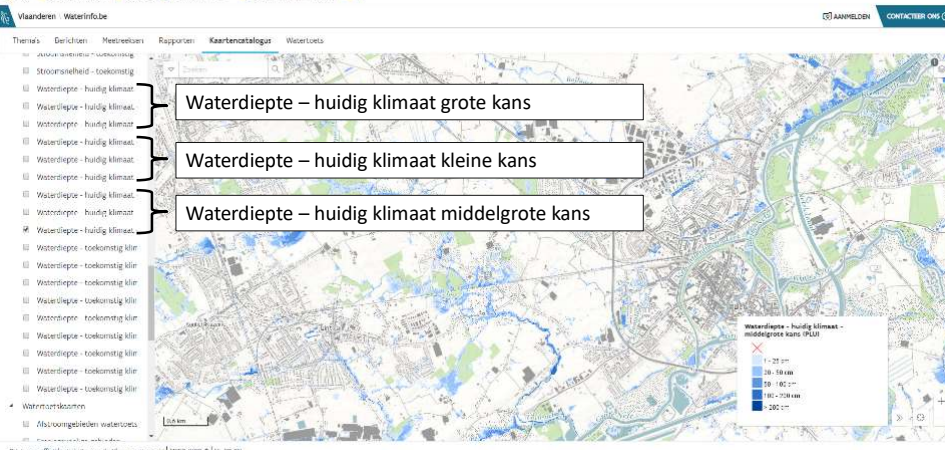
Vlaanderen Waterinfo.be

AANMELDEN CONTACTEER ONS

Thema's Berichten Meetreeksen Rapporten Kaartencatalogus Watertoets

Stroomsnelheid - toekomstig
Stroomsnelheid - toekomstig
Waterdiepte - huidig klimaat
Waterdiepte - huidig klimaat
Waterdiepte - huidig klimaat
Waterdiepte - huidig klimaat
Waterdiepte - huidig klimaat
Waterdiepte - huidig klimaat
Waterdiepte - huidig klimaat
Waterdiepte - huidig klimaat
Waterdiepte - huidig klimaat
Waterdiepte - toekomstig klim
Waterdiepte - toekomstig klim
Waterdiepte - toekomstig klim
Waterdiepte - toekomstig klim
Waterdiepte - toekomstig klim
Waterdiepte - toekomstig klim
Waterdiepte - toekomstig klim
Waterdiepte - toekomstig klim
Waterdiepte - toekomstig klim
Watertoetskaarten
Afstroomgebieden watertoets
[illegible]

Zoeken

Waterdiepte – huidig klimaat grote kans

Waterdiepte – huidig klimaat kleine kans

Waterdiepte – huidig klimaat middelgrote kans

Waterdiepte - huidig klimaat - middelgrote kans (PLU)
1 - 25 cm
25 - 50 cm
50 - 100 cm
100 - 200 cm
> 200 cm

0,6 km